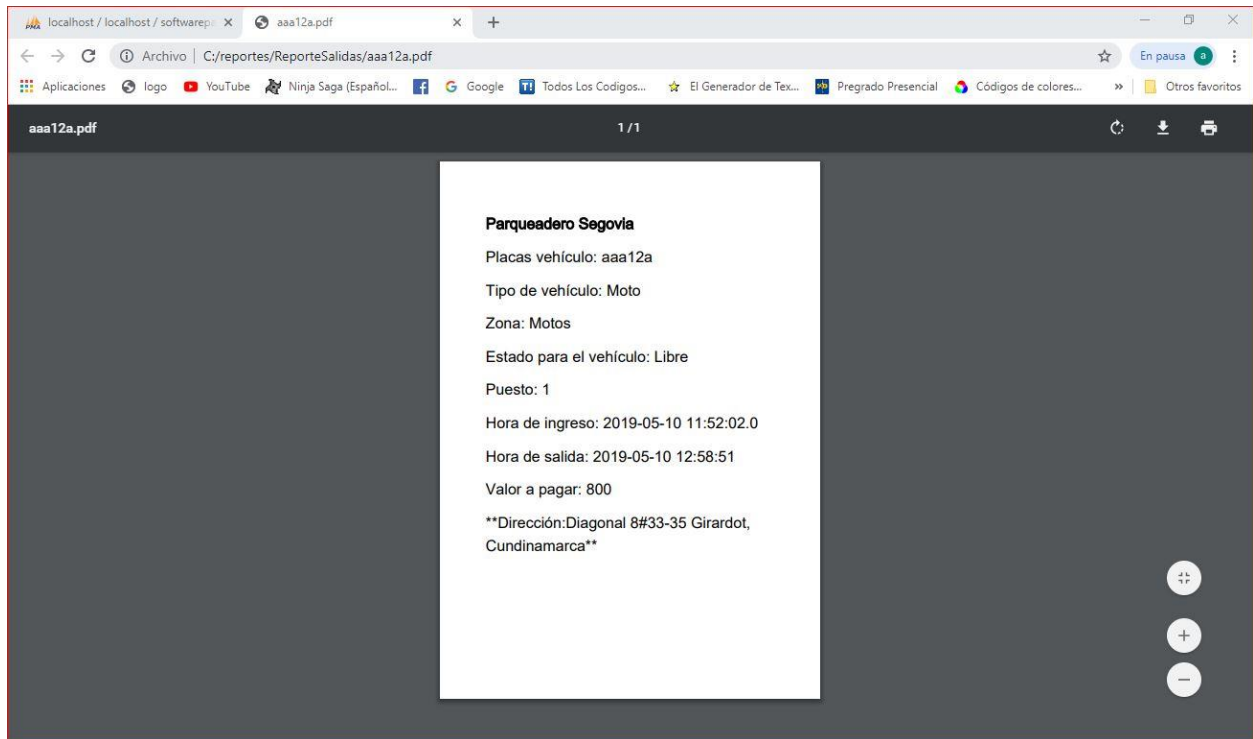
localhost / localhost / softwarep ×
aaa12a.pdf ×
+

Archivo | C:/reportes/ReporteSalidas/aaa12a.pdf

En pausa a

Aplicaciones logo YouTube Ninja Saga (Español... Google Todos Los Codigos... El Generador de Tex... Pregrado Presencial Códigos de colores... » Otros favoritos

aaa12a.pdf 1/1

Parqueadero Segovia

Placas vehículo: aaa12a

Tipo de vehículo: Moto

Zona: Motos

Estado para el vehículo: Libre

Puesto: 1

Hora de ingreso: 2019-05-10 11:52:02.0

Hora de salida: 2019-05-10 12:58:51

Valor a pagar: 800

**Dirección:Diagonal 8#33-35 Girardot, Cundinamarca**